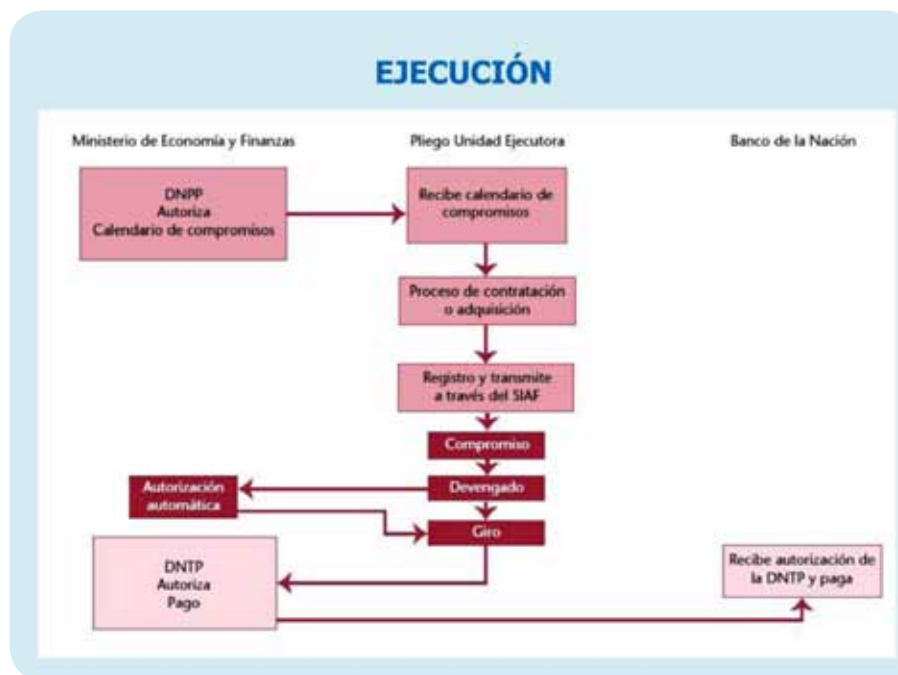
EJECUCIÓN

Ministerio de Economía y Finanzas

Pliego Unidad Ejecutora

Banco de la Nación

DNPP
Autoriza
Calendario de compromisos

Recibe calendario de compromisos

Proceso de contratación o adquisición

Registro y transmite a través del SIAF

Compromiso

Devengado

Autorización automática

Giro

DNTP
Autoriza
Pago

Recibe autorización de la DNTP y paga